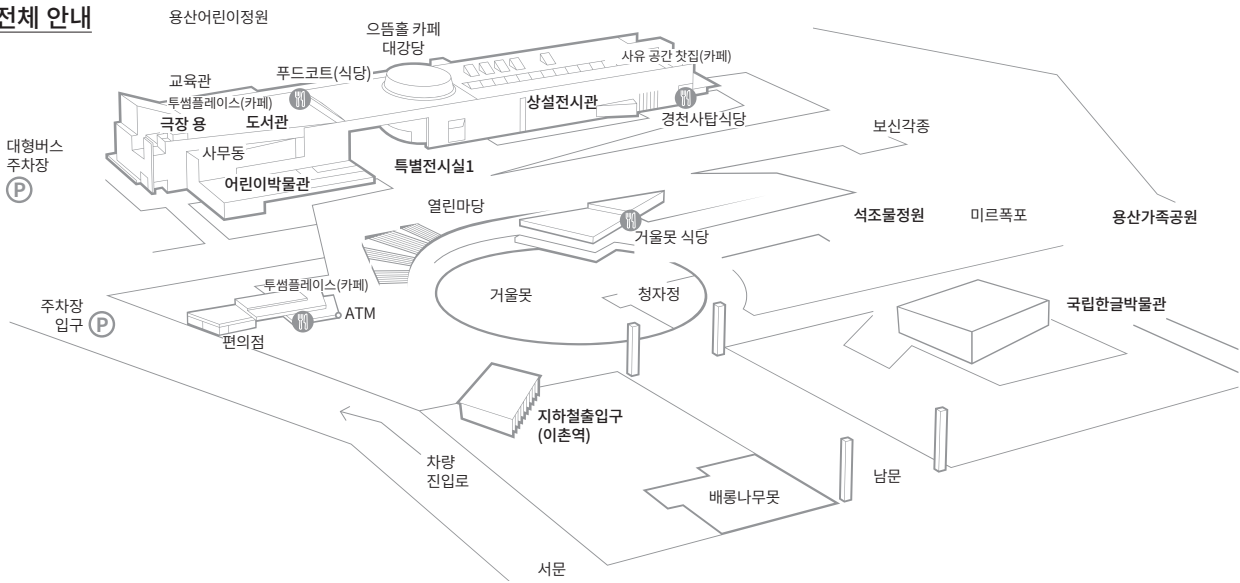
전체 안내

용산어린이정원

으뜸홀 카페
대강당

사유 공간 찻집(카페)

교육관

푸드코트(식당)

투썸플레이스(카페)

극장 용

도서관

상설전시관

경천사탑식당

보신각종

대형버스
주차장
P

사무동

어린이박물관

특별전시실1

열린마당

석조물정원

미르폭포

용산가족공원

거울못 식당

거울못

청자정

투썸플레이스(카페)

주차장
입구 P

ATM

편의점

국립한글박물관

지하철출입구
(이촌역)

차량
진입로

남문

배롱나무못

서문